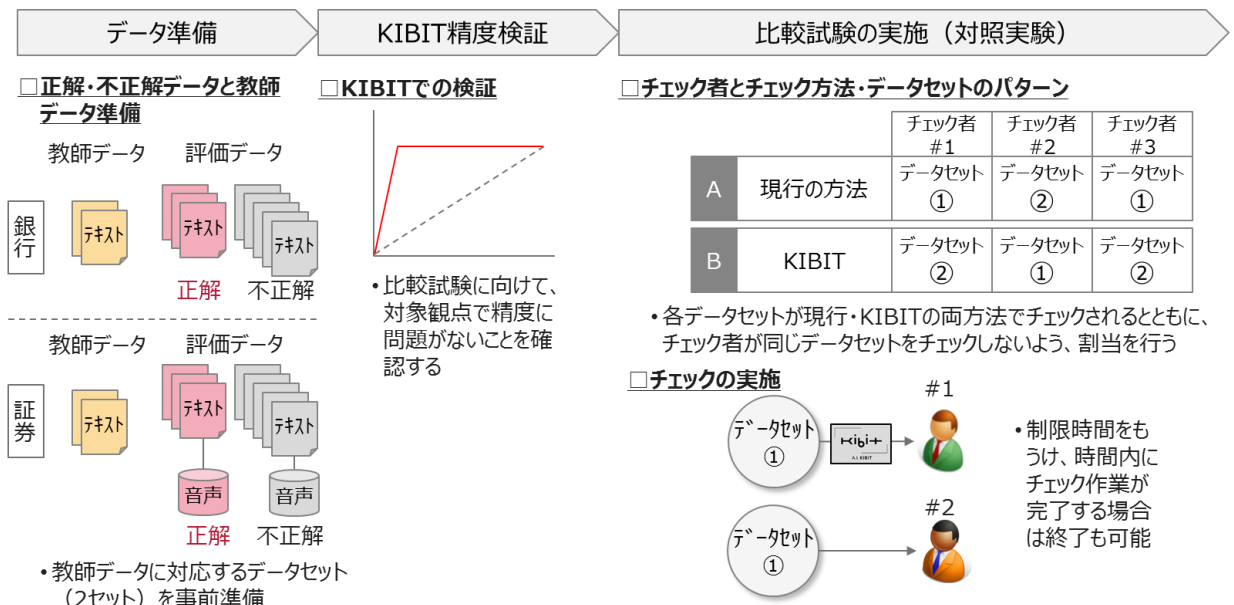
データ準備

KIBIT精度検証

比較試験の実施（対照実験）

□正解・不正解データと教師データ準備

教師データ　評価データ

銀行

テキスト　テキスト　テキスト

正解　不正解

教師データ　評価データ

証券

テキスト　テキスト　テキスト

音声　音声

正解　不正解

• 教師データに対応するデータセット（2セット）を事前準備

□KIBITでの検証

• 比較試験に向けて、対象観点で精度に問題がないことを確認する

□チェック者とチェック方法・データセットのパターン

|   |   | チェック者 #1 | チェック者 #2 | チェック者 #3 |
|---|---|---|---|---|
| A | 現行の方法 | データセット ① | データセット ② | データセット ① |
| B | KIBIT | データセット ② | データセット ① | データセット ② |

• 各データセットが現行・KIBITの両方法でチェックされるとともに、チェック者が同じデータセットをチェックしないよう、割当を行う

□チェックの実施

データセット ①

Kibit A.I. KIBIT

#1

データセット ①

#2

• 制限時間をもうけ、時間内にチェック作業が完了する場合は終了も可能